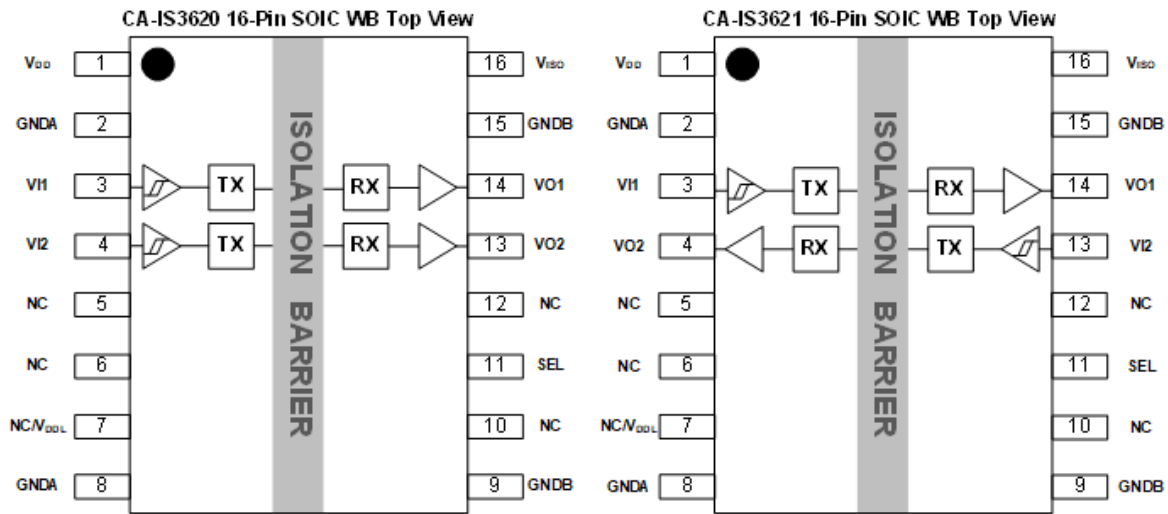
CA-IS3620 16-Pin SOIC WB Top View

$V_{DD}$ 1
GNDA 2
VI1 3
VI2 4
NC 5
NC 6
NC/$V_{DDL}$ 7
GNDA 8

TX
TX
ISOLATION BARRIER
RX
RX

16 $V_{ISO}$
15 GNDB
14 VO1
13 VO2
12 NC
11 SEL
10 NC
9 GNDB

CA-IS3621 16-Pin SOIC WB Top View

$V_{DD}$ 1
GNDA 2
VI1 3
VO2 4
NC 5
NC 6
NC/$V_{DDL}$ 7
GNDA 8

TX
RX
ISOLATION BARRIER
RX
TX

16 $V_{ISO}$
15 GNDB
14 VO1
13 VI2
12 NC
11 SEL
10 NC
9 GNDB